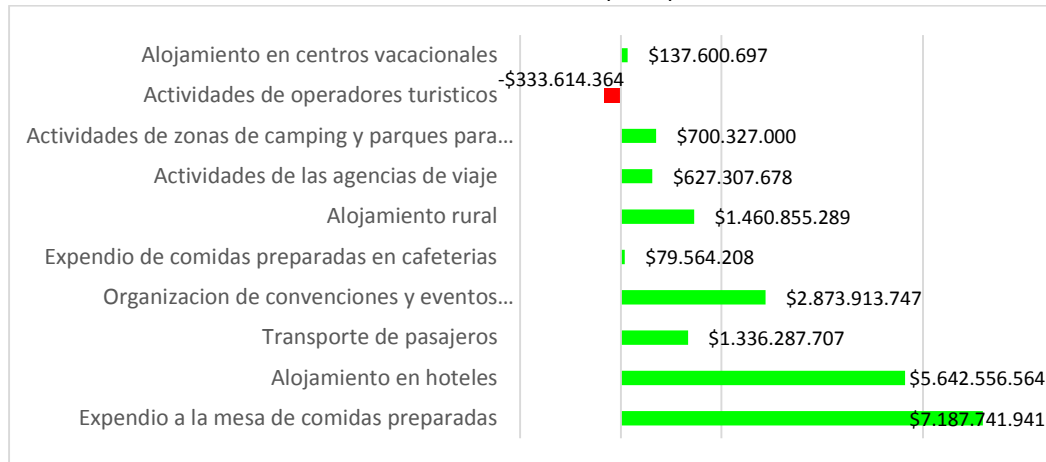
| Categoría | Valor |
|---|---|
| Alojamiento en centros vacacionales | \$137.600.697 |
| Actividades de operadores turisticos | -\$333.614.364 |
| Actividades de zonas de camping y parques para… | \$700.327.000 |
| Actividades de las agencias de viaje | \$627.307.678 |
| Alojamiento rural | \$1.460.855.289 |
| Expendio de comidas preparadas en cafeterias | \$79.564.208 |
| Organizacion de convenciones y eventos… | \$2.873.913.747 |
| Transporte de pasajeros | \$1.336.287.707 |
| Alojamiento en hoteles | \$5.642.556.564 |
| Expendio a la mesa de comidas preparadas | \$7.187.741.941 |